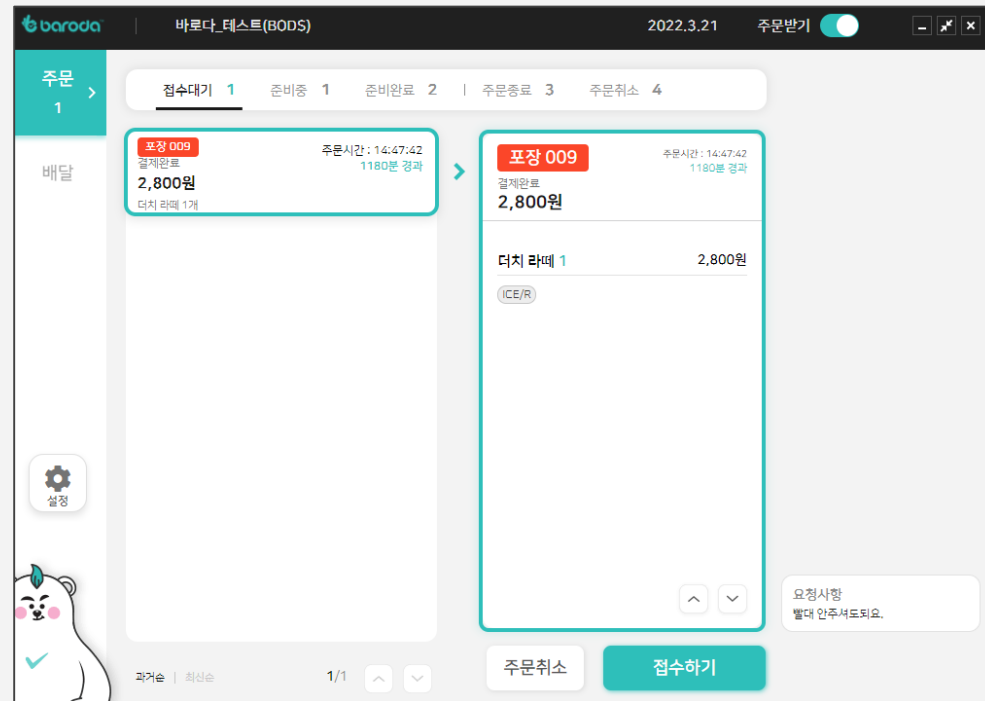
baroda | 바로다_테스트(BODS) 2022.3.21 주문받기

주문 1

배달

접수대기 1 준비중 1 준비완료 2 | 주문종료 3 주문취소 4

포장 009
결제완료
2,800원
더치 라떼 1개
주문시간 : 14:47:42
1180분 경과

포장 009
결제완료
2,800원
주문시간 : 14:47:42
1180분 경과

더치 라떼 1 2,800원

ICE/R

설정

요청사항
빨대 안주셔도되요.

과거순 | 최신순 1/1

주문취소 접수하기